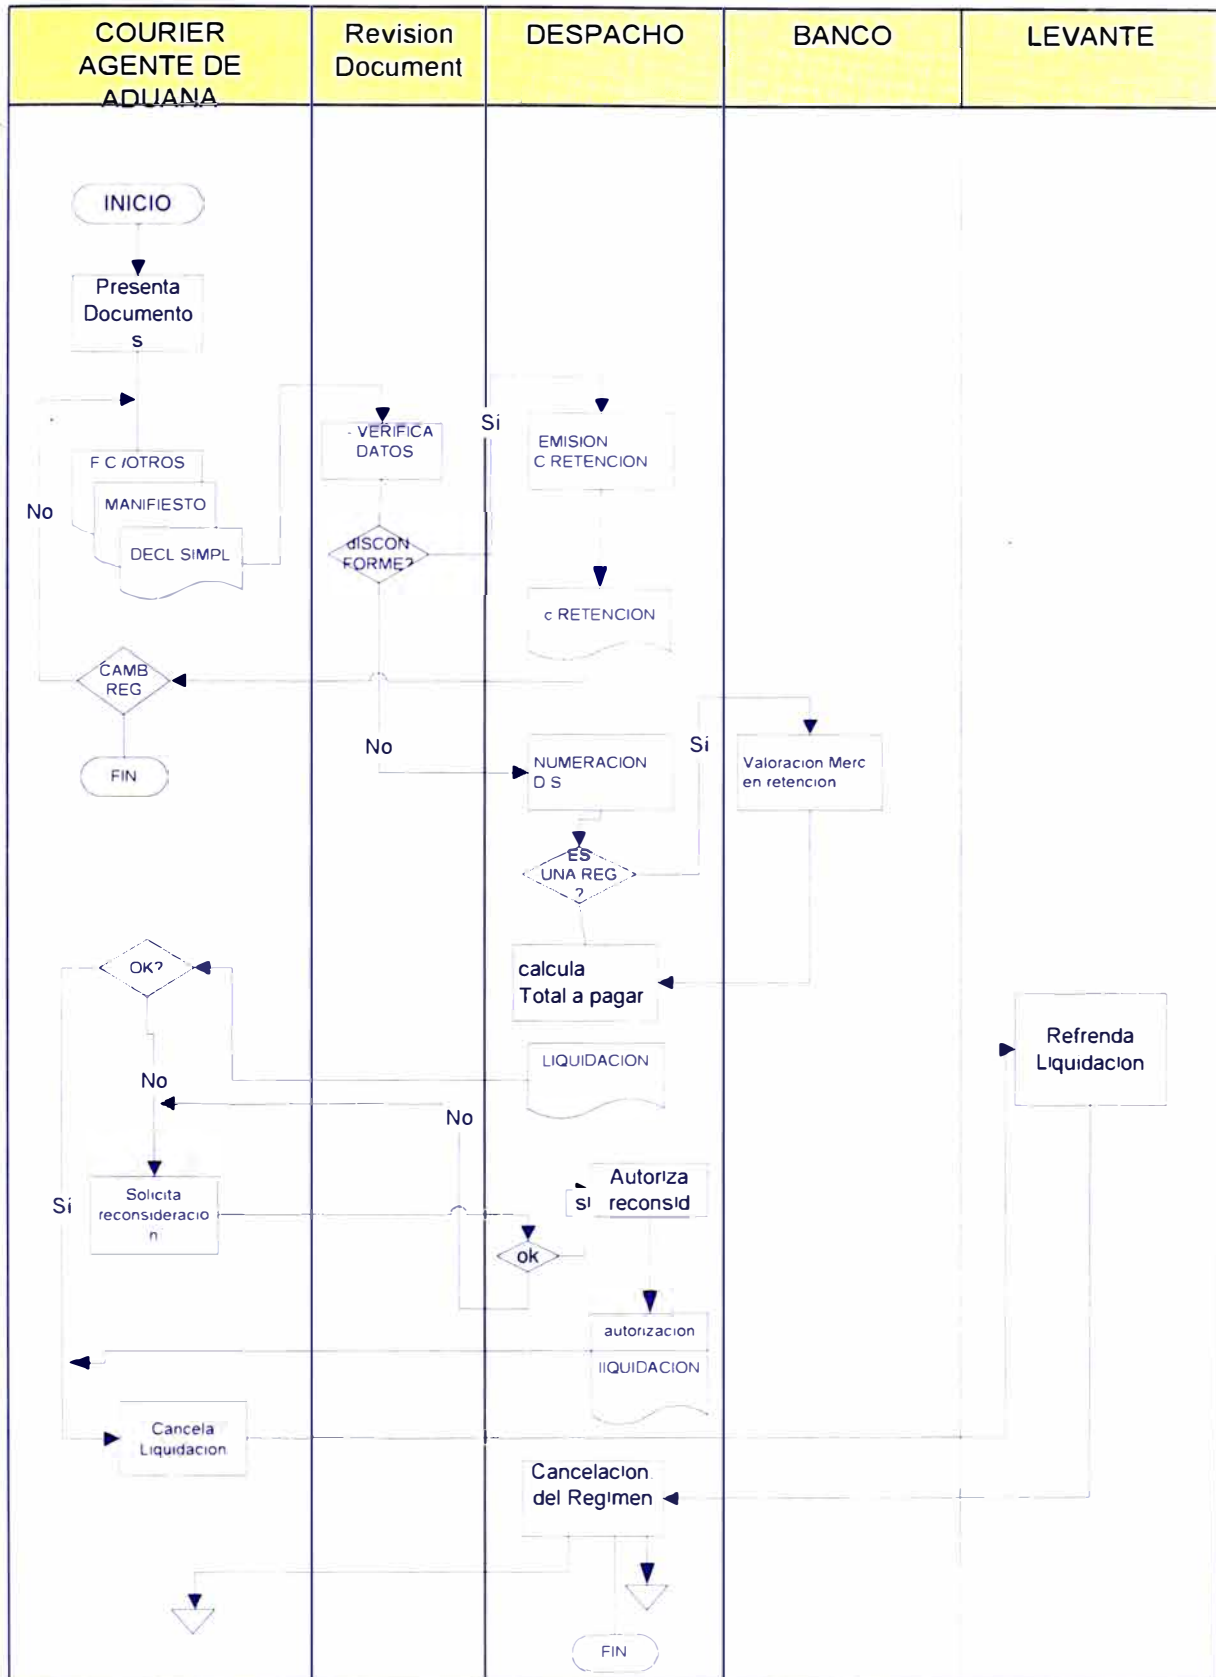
| COURIER AGENTE DE ADUANA | Revision Document | DESPACHO | BANCO | LEVANTE |
|---|---|---|---|---|

INICIO

Presenta Documentos

F C /OTROS

MANIFIESTO

DECL SIMPL

No

VERIFICA DATOS

Si

EMISION C RETENCION

¿DISCON FORME?

c RETENCION

CAMB REG

FIN

No

NUMERACION D S

Si

Valoracion Merc en retencion

ES UNA REG ?

OK?

calcula Total a pagar

Refrenda Liquidacion

LIQUIDACION

No

No

Autoriza reconsid

si

Si

Solicita reconsideracion

ok

autorizacion

lIQUIDACION

Cancela Liquidacion

Cancelacion del Regimen

FIN